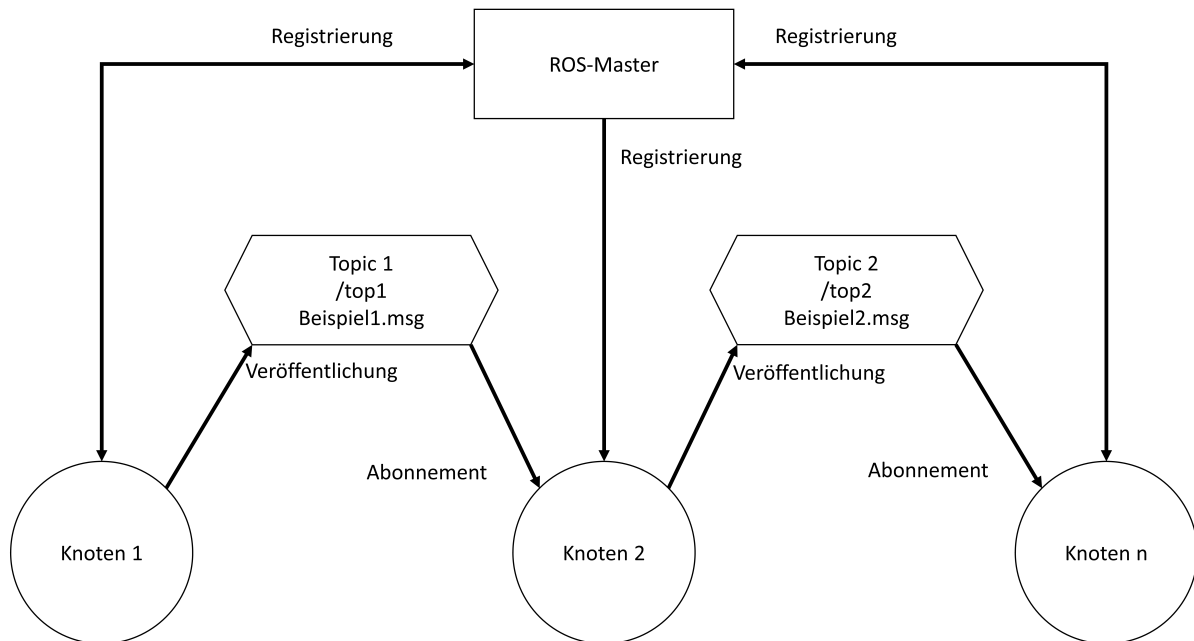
Registrierung

ROS-Master

Registrierung

Registrierung

Topic 1
/top1
Beispiel1.msg

Topic 2
/top2
Beispiel2.msg

Veröffentlichung

Veröffentlichung

Abonnement

Abonnement

Knoten 1

Knoten 2

Knoten n